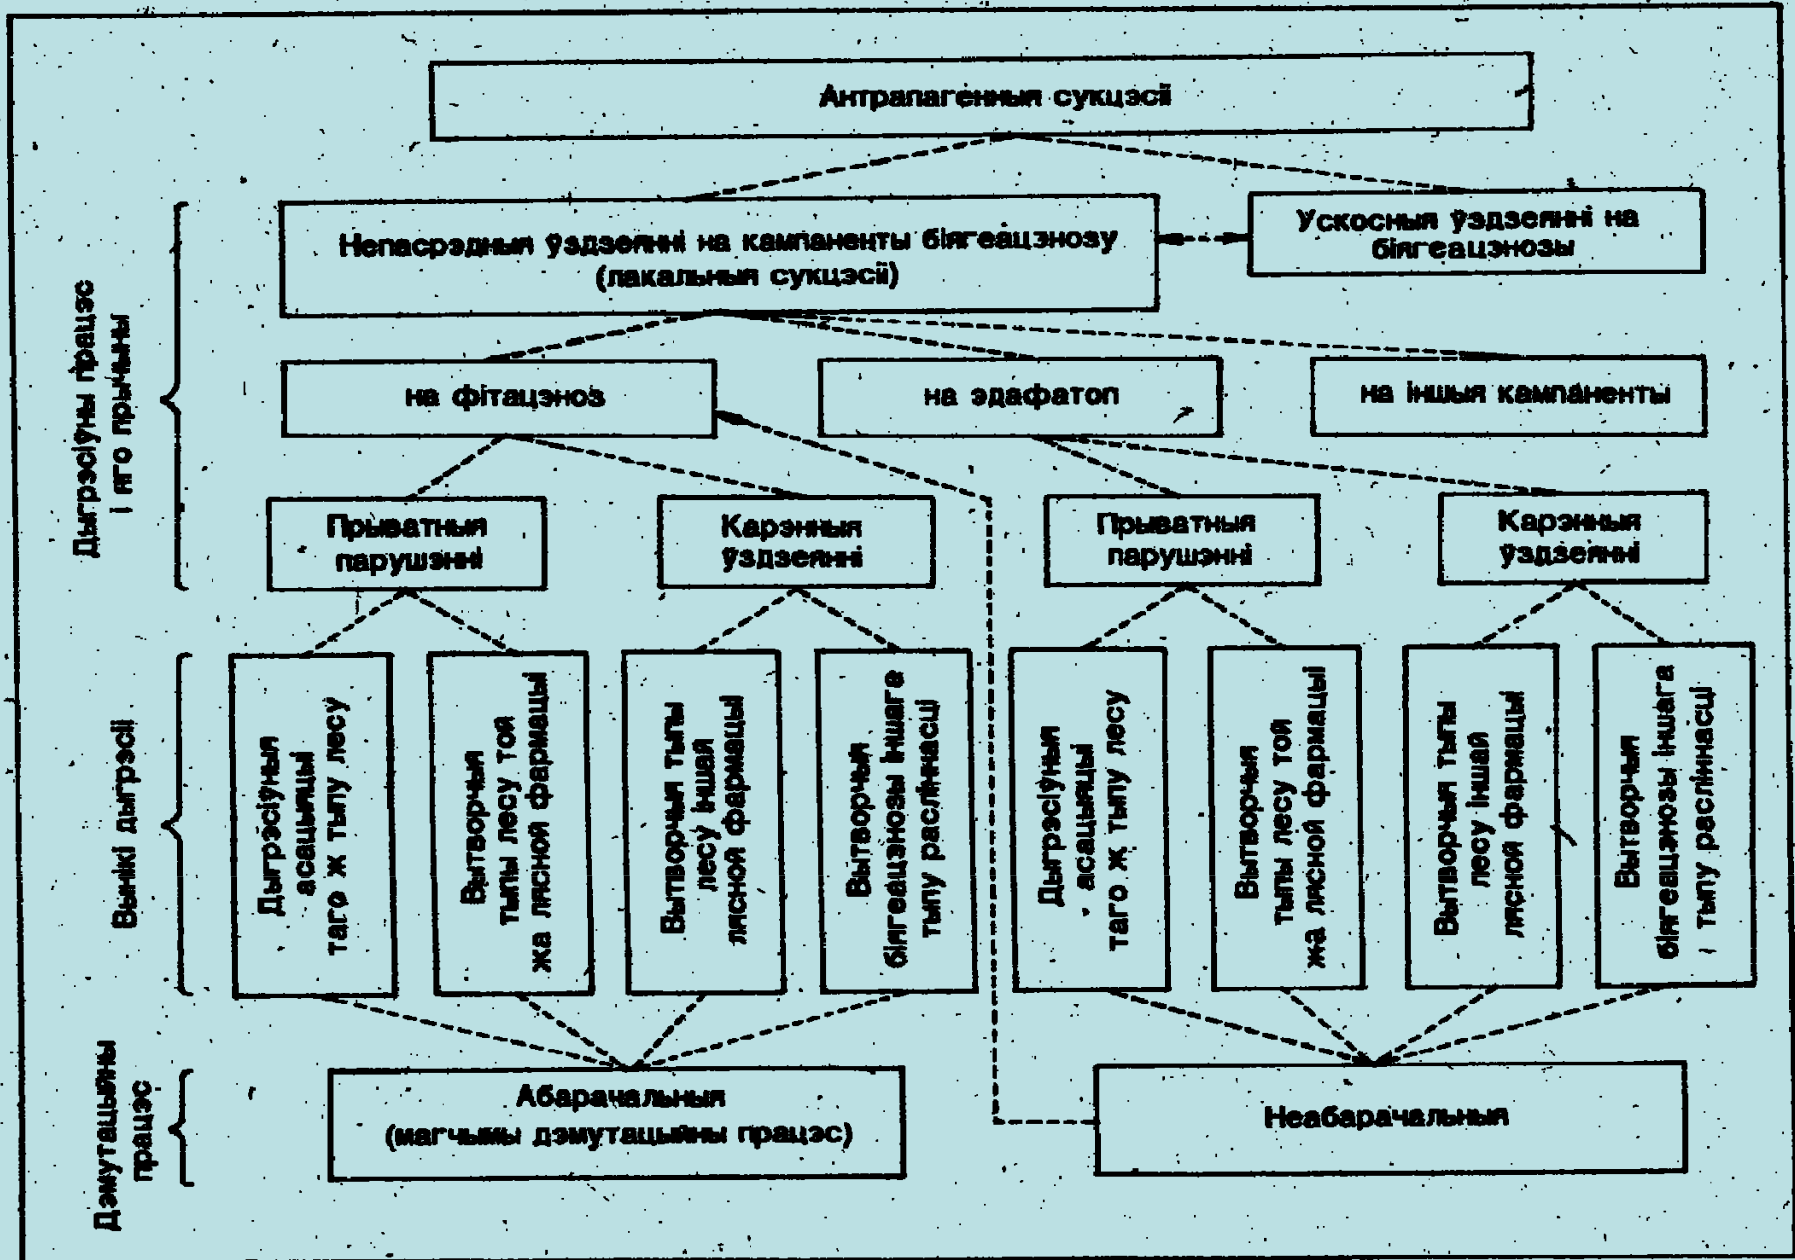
Антрапагенныя сукцэсіі

Непасрэдныя ўздзеянні на кампаненты біягеацэнозу (лакальныя сукцэсіі)

Ускосныя ўздзеянні на біягеацэнозы

Дыгрэсіўныя працэсы і яго прычыны

на фітацэноз

на эдафатоп

на іншыя кампаненты

Прыватныя парушэнні

Карэнныя ўздзеянні

Прыватныя парушэнні

Карэнныя ўздзеянні

Вынікі дыгрэсіі

Дыгрэсіўныя асацыяцыі таго ж тыпу лесу

Вытворчыя тыпы лесу той жа лясной фармацыі

Вытворчыя тыпы лесу іншай лясной фармацыі

Вытворчыя біягеацэнозы іншага тыпу расліннасці

Дыгрэсіўныя асацыяцыі таго ж тыпу лесу

Вытворчыя тыпы лесу той жа лясной фармацыі

Вытворчыя тыпы лесу іншай лясной фармацыі

Вытворчыя біягеацэнозы іншага тыпу расліннасці

Дэмутацыйны працэс

Абарачальныя (магчымы дэмутацыйны працэс)

Неабарачальныя